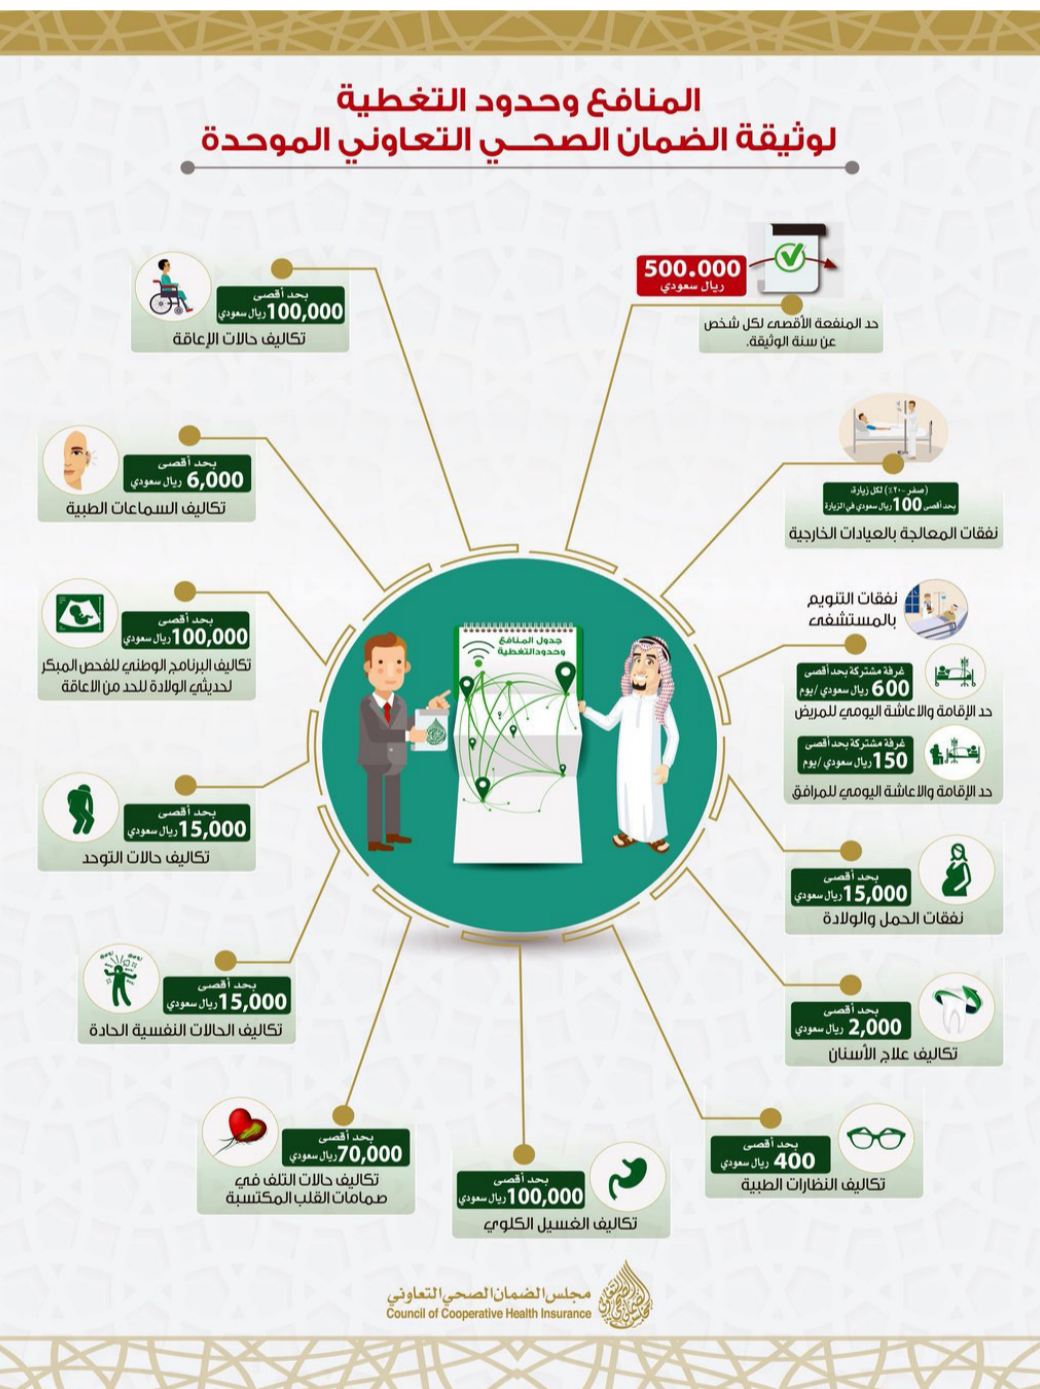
المنافع وحدود التغطية
لوثيقة الضمان الصحي التعاوني الموحدة

500.000 ريال سعودي
حد المنفعة الأقصى لكل شخص عن سنة الوثيقة.

بحد أقصى 100,000 ريال سعودي
تكاليف حالات الإعاقة

(صفر ٪٢٠) لكل زيارة
بحد أقصى 100 ريال سعودي في الزيارة
نفقات المعالجة بالعيادات الخارجية

بحد أقصى 6,000 ريال سعودي
تكاليف السماعات الطبية

نفقات التنويم بالمستشفى

غرفة مشتركة بحد أقصى 600 ريال سعودي /يوم
حد الإقامة والاعاشة اليومي للمريض

غرفة مشتركة بحد أقصى 150 ريال سعودي /يوم
حد الإقامة والاعاشة اليومي للمرافق

بحد أقصى 100,000 ريال سعودي
تكاليف البرنامج الوطني للفحص المبكر لحديثي الولادة للحد من الاعاقة

جدول المنافع وحدود التغطية

بحد أقصى 15,000 ريال سعودي
تكاليف حالات التوحد

بحد أقصى 15,000 ريال سعودي
نفقات الحمل والولادة

بحد أقصى 15,000 ريال سعودي
تكاليف الحالات النفسية الحادة

بحد أقصى 2,000 ريال سعودي
تكاليف علاج الأسنان

بحد أقصى 70,000 ريال سعودي
تكاليف حالات التلف في صمامات القلب المكتسبة

بحد أقصى 100,000 ريال سعودي
تكاليف الغسيل الكلوي

بحد أقصى 400 ريال سعودي
تكاليف النظارات الطبية

مجلس الضمان الصحي التعاوني
Council of Cooperative Health Insurance